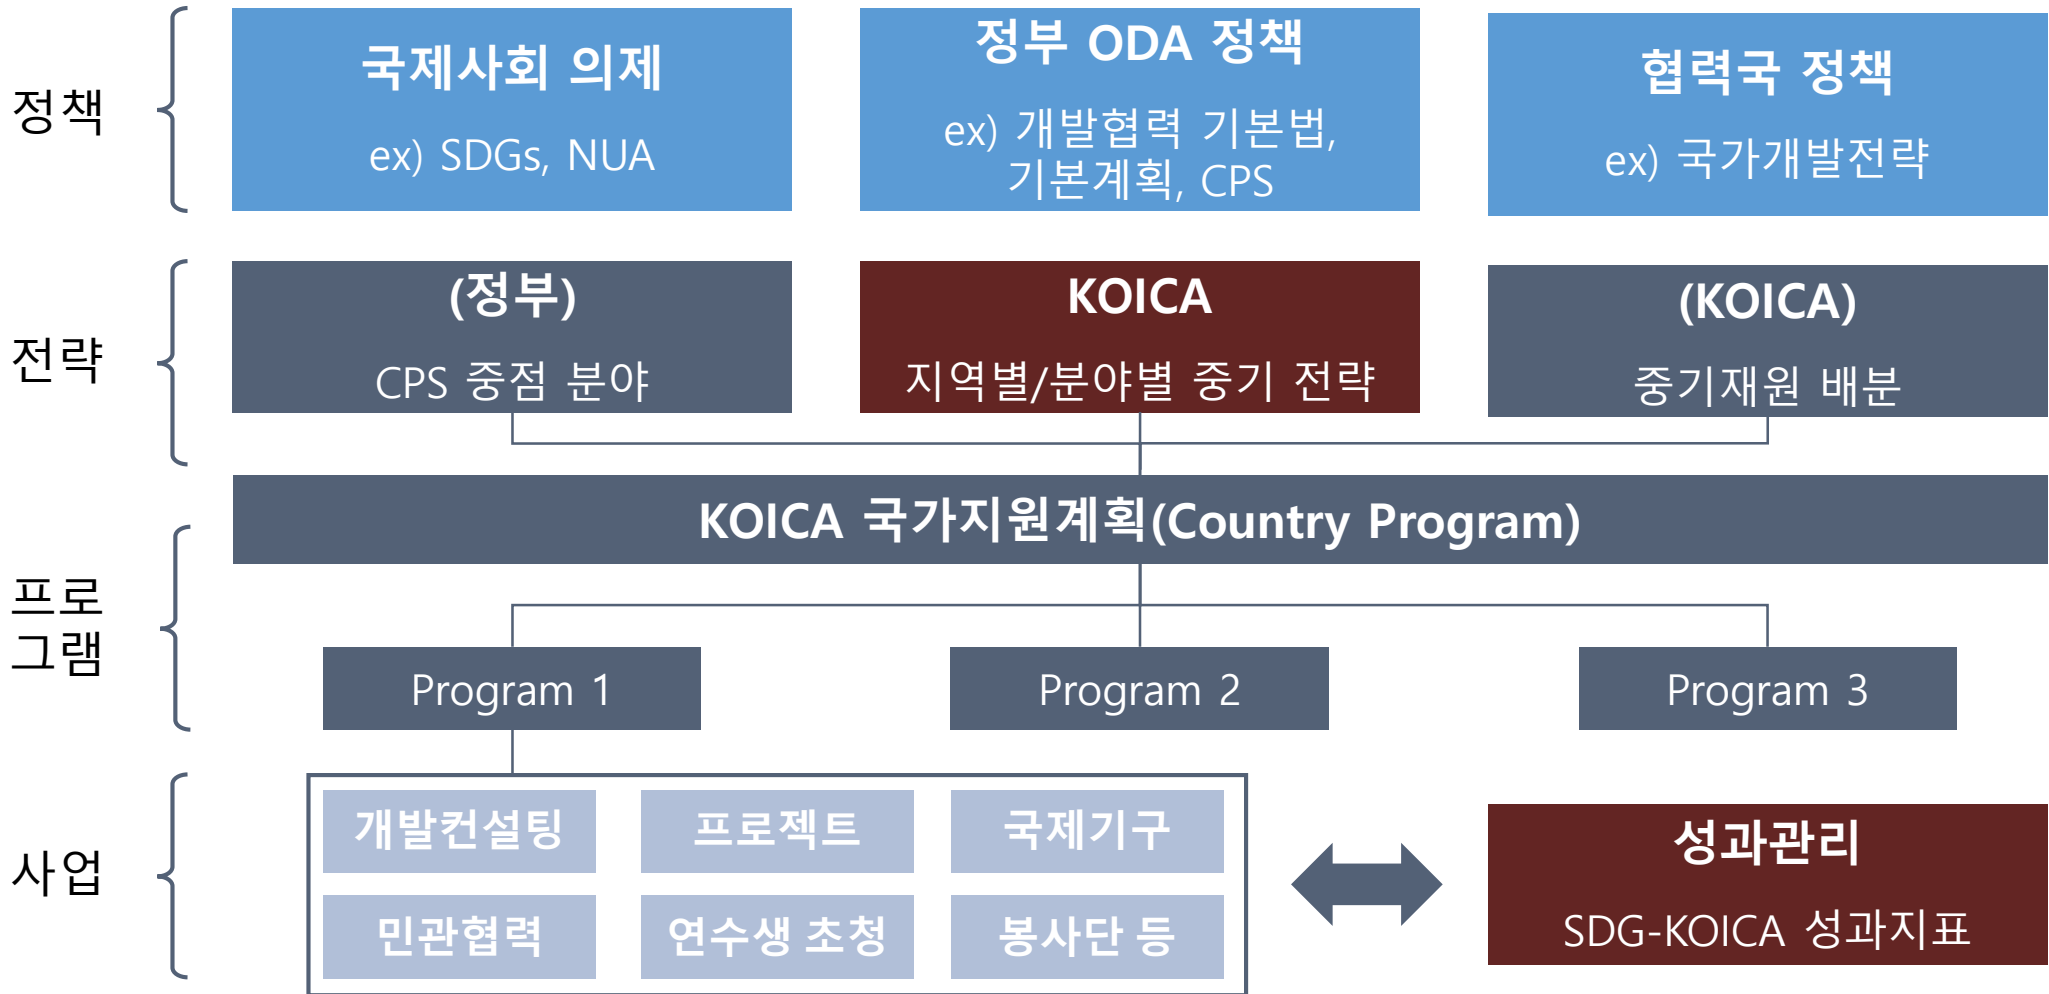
정책

국제사회 의제
ex) SDGs, NUA

정부 ODA 정책
ex) 개발협력 기본법, 기본계획, CPS

협력국 정책
ex) 국가개발전략

전략

(정부)
CPS 중점 분야

KOICA
지역별/분야별 중기 전략

(KOICA)
중기재원 배분

KOICA 국가지원계획(Country Program)

프로그램

Program 1

Program 2

Program 3

사업

개발컨설팅

프로젝트

국제기구

민관협력

연수생 초청

봉사단 등

성과관리
SDG-KOICA 성과지표